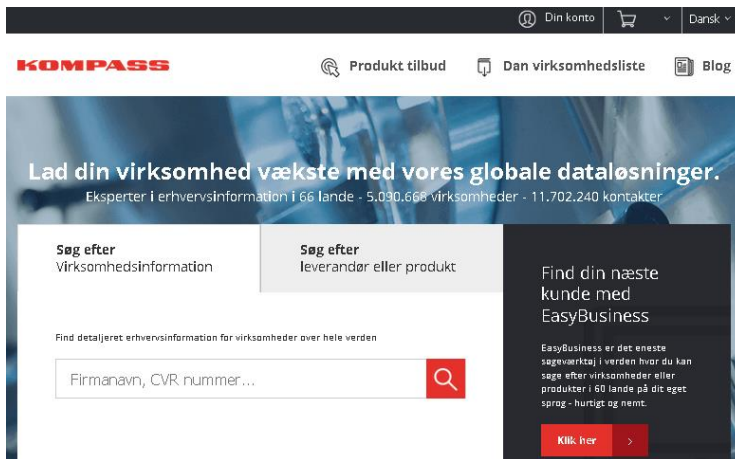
Din konto

Dansk

KOMPASS

Produkt tilbud

Dan virksomhedsliste

Blog

Lad din virksomhed vækste med vores globale dataløsninger.

Eksperter i erhvervsinformation i 66 lande - 5.090.668 virksomheder - 11.702.240 kontakter

Søg efter
Virksomhedsinformation

Søg efter
leverandør eller produkt

Find detaljeret erhvervsinformation for virksomheder over hele verden

Firmanavn, CVR nummer...

Find din næste kunde med EasyBusiness

EasyBusiness er det eneste søgeværktøj i verden hvor du kan søge efter virksomheder eller produkter i 60 lande på dit eget sprog - hurtigt og nemt.

Klik her